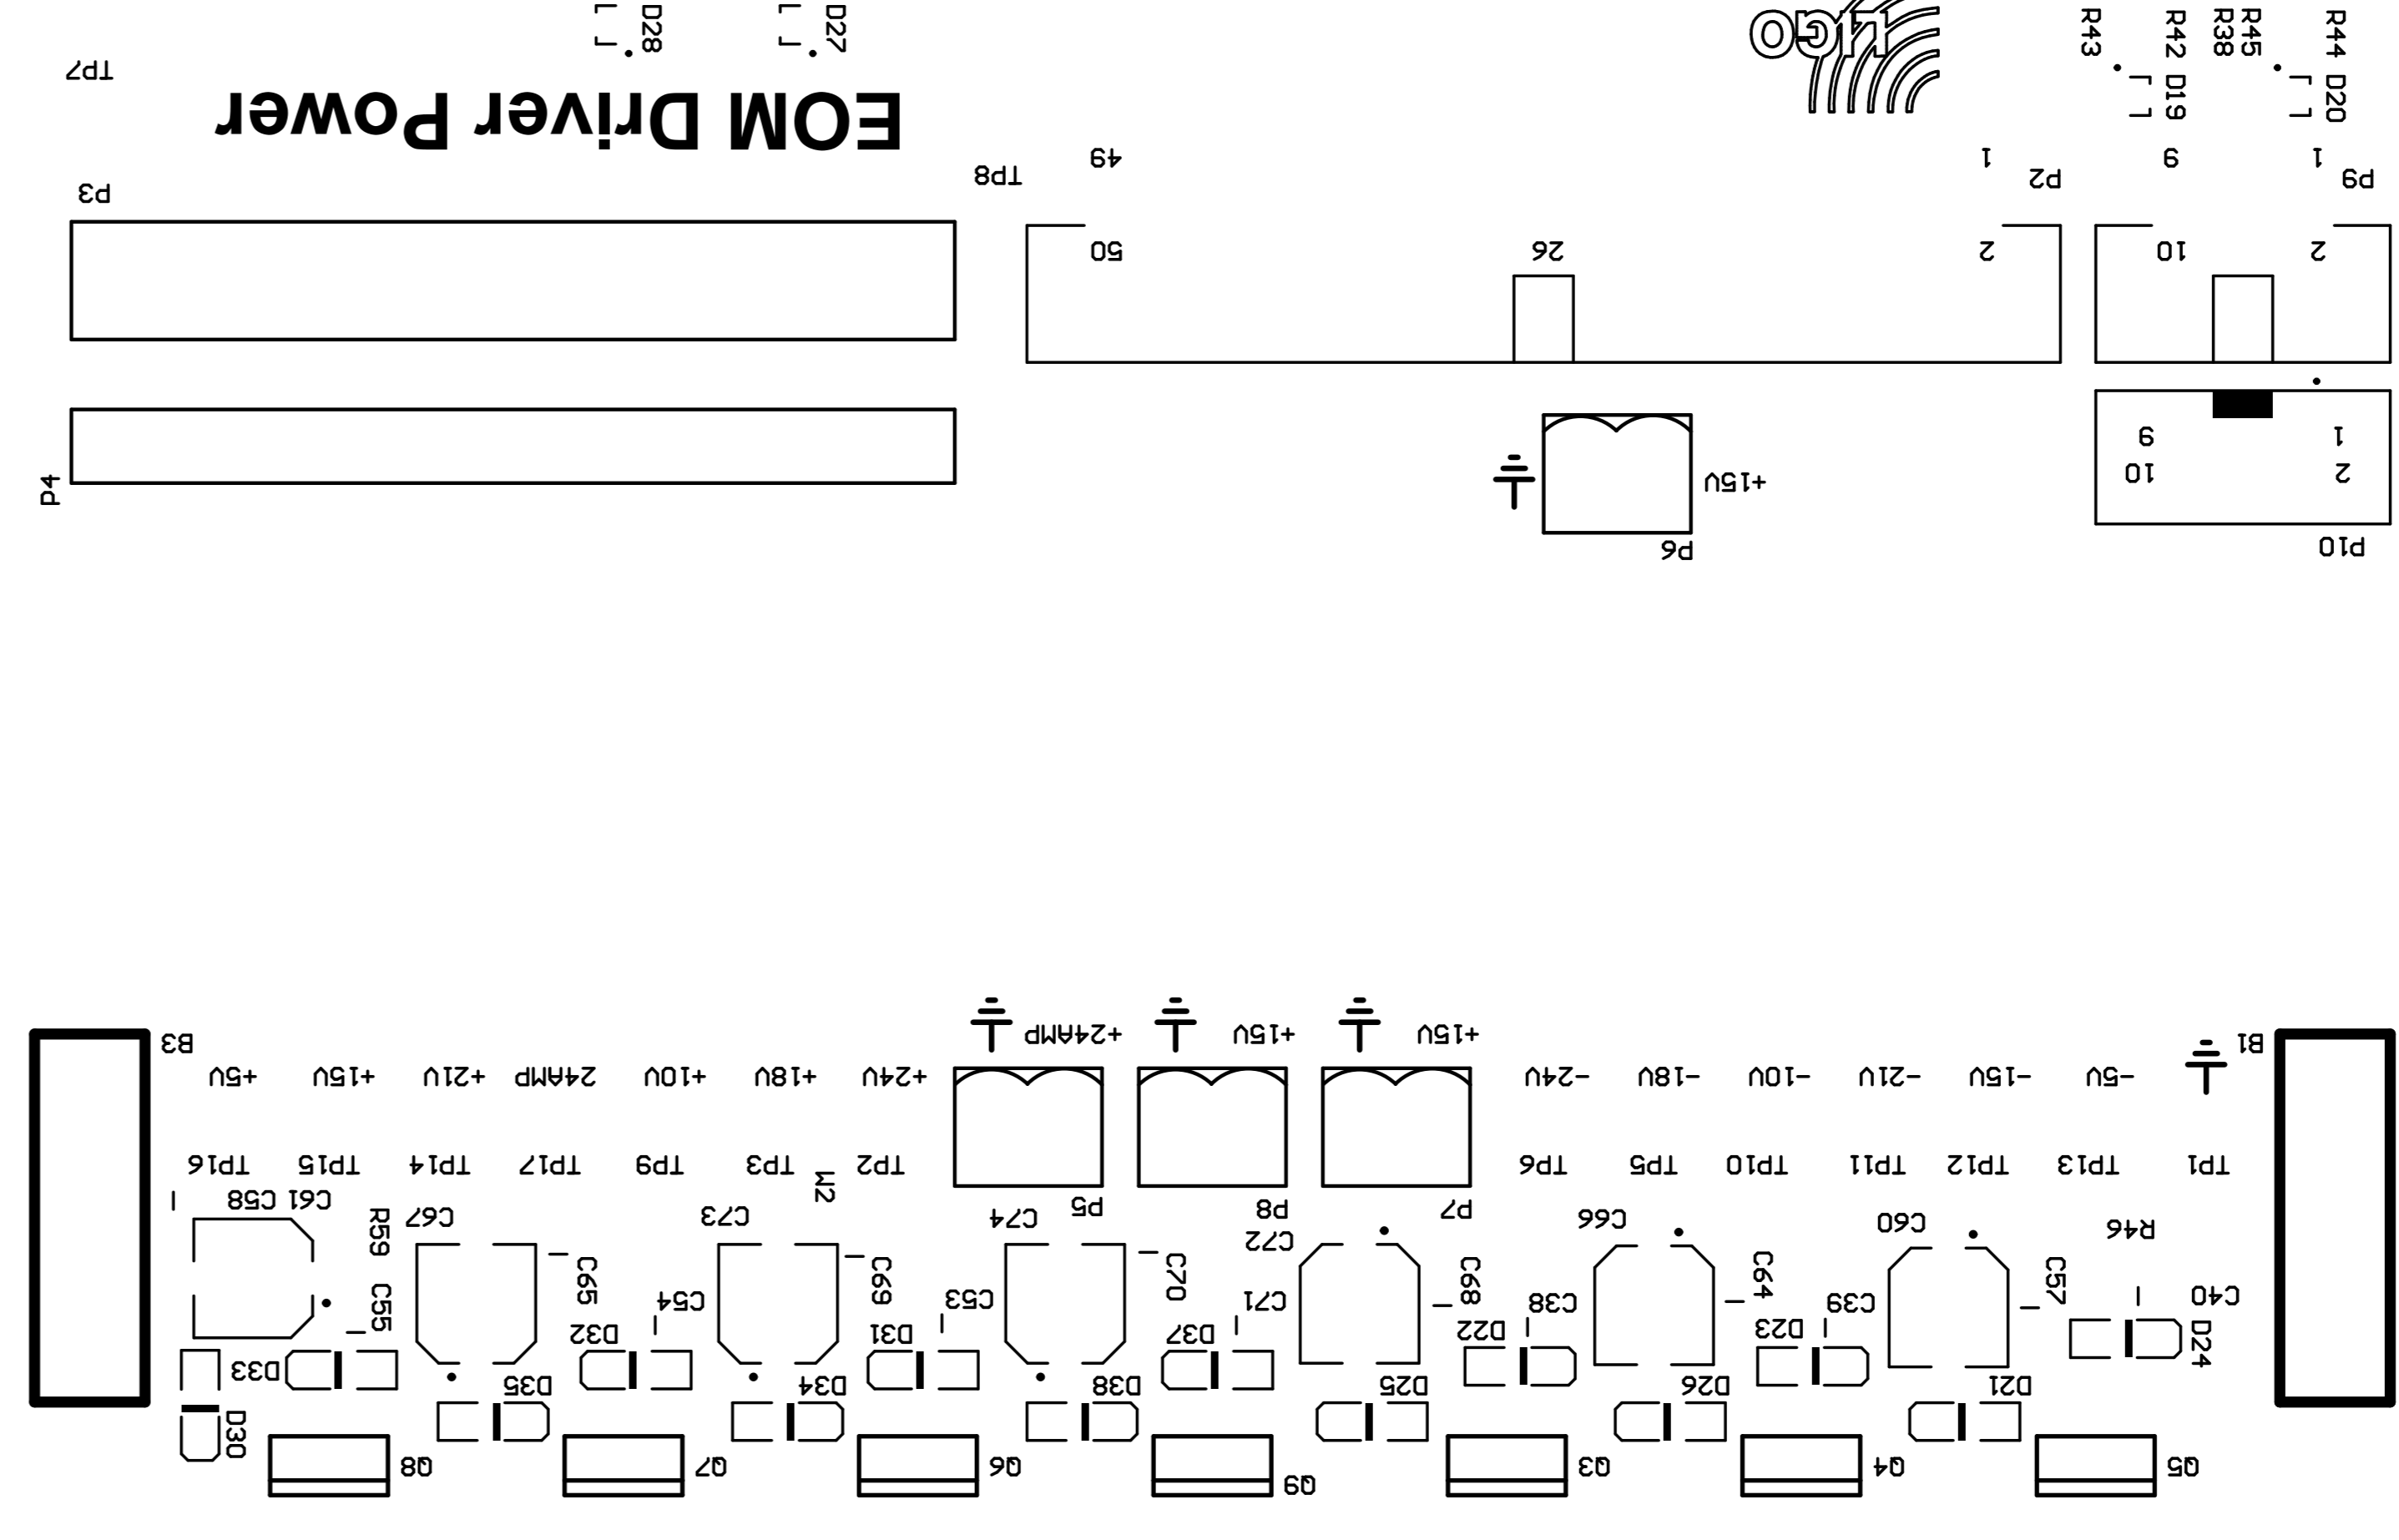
D28
D27
TP7
EOM Driver Power
R43
R42 D19
R38
R45
R44 D20
49
1
9
1
TP8
P2
P9
P3
50
26
2
10
2
9
1
10
2
+15V
P4
P6
P10
B3
+24AMP
+15V
+15V
B1
+5V
+15V
+21V
24AMP
+10V
+18V
+24V
-24V
-18V
-10V
-21V
-15V
-5V
TP16
TP15
TP14
TP17
TP9
TP3
TP2
TP6
TP5
TP10
TP11
TP12
TP13
TP1
W2
C61 C58
R59
C67
C73
C74
P5
P8
P7
C66
C60
R46
C72
C65
C69
C70
C68
C64
C57
C55
C54
C53
C71
C38
C39
C40
D32
D31
D37
D22
D23
D24
D33
D35
D34
D38
D25
D26
D21
D30
Q8
Q7
Q6
Q9
Q3
Q4
Q5